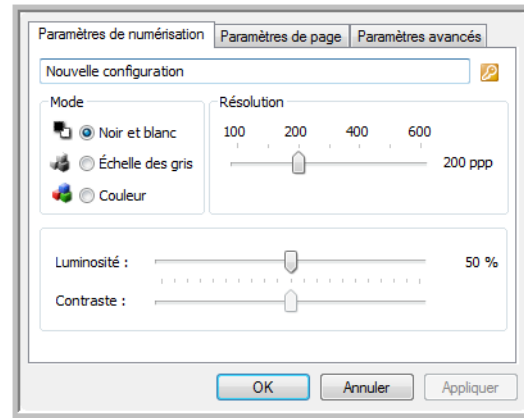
Paramètres de numérisation
Paramètres de page
Paramètres avancés

Nouvelle configuration

Mode
Noir et blanc
Échelle des gris
Couleur

Résolution
100
200
400
600
200 ppp

Luminosité :
50 %
Contraste :

OK
Annuler
Appliquer